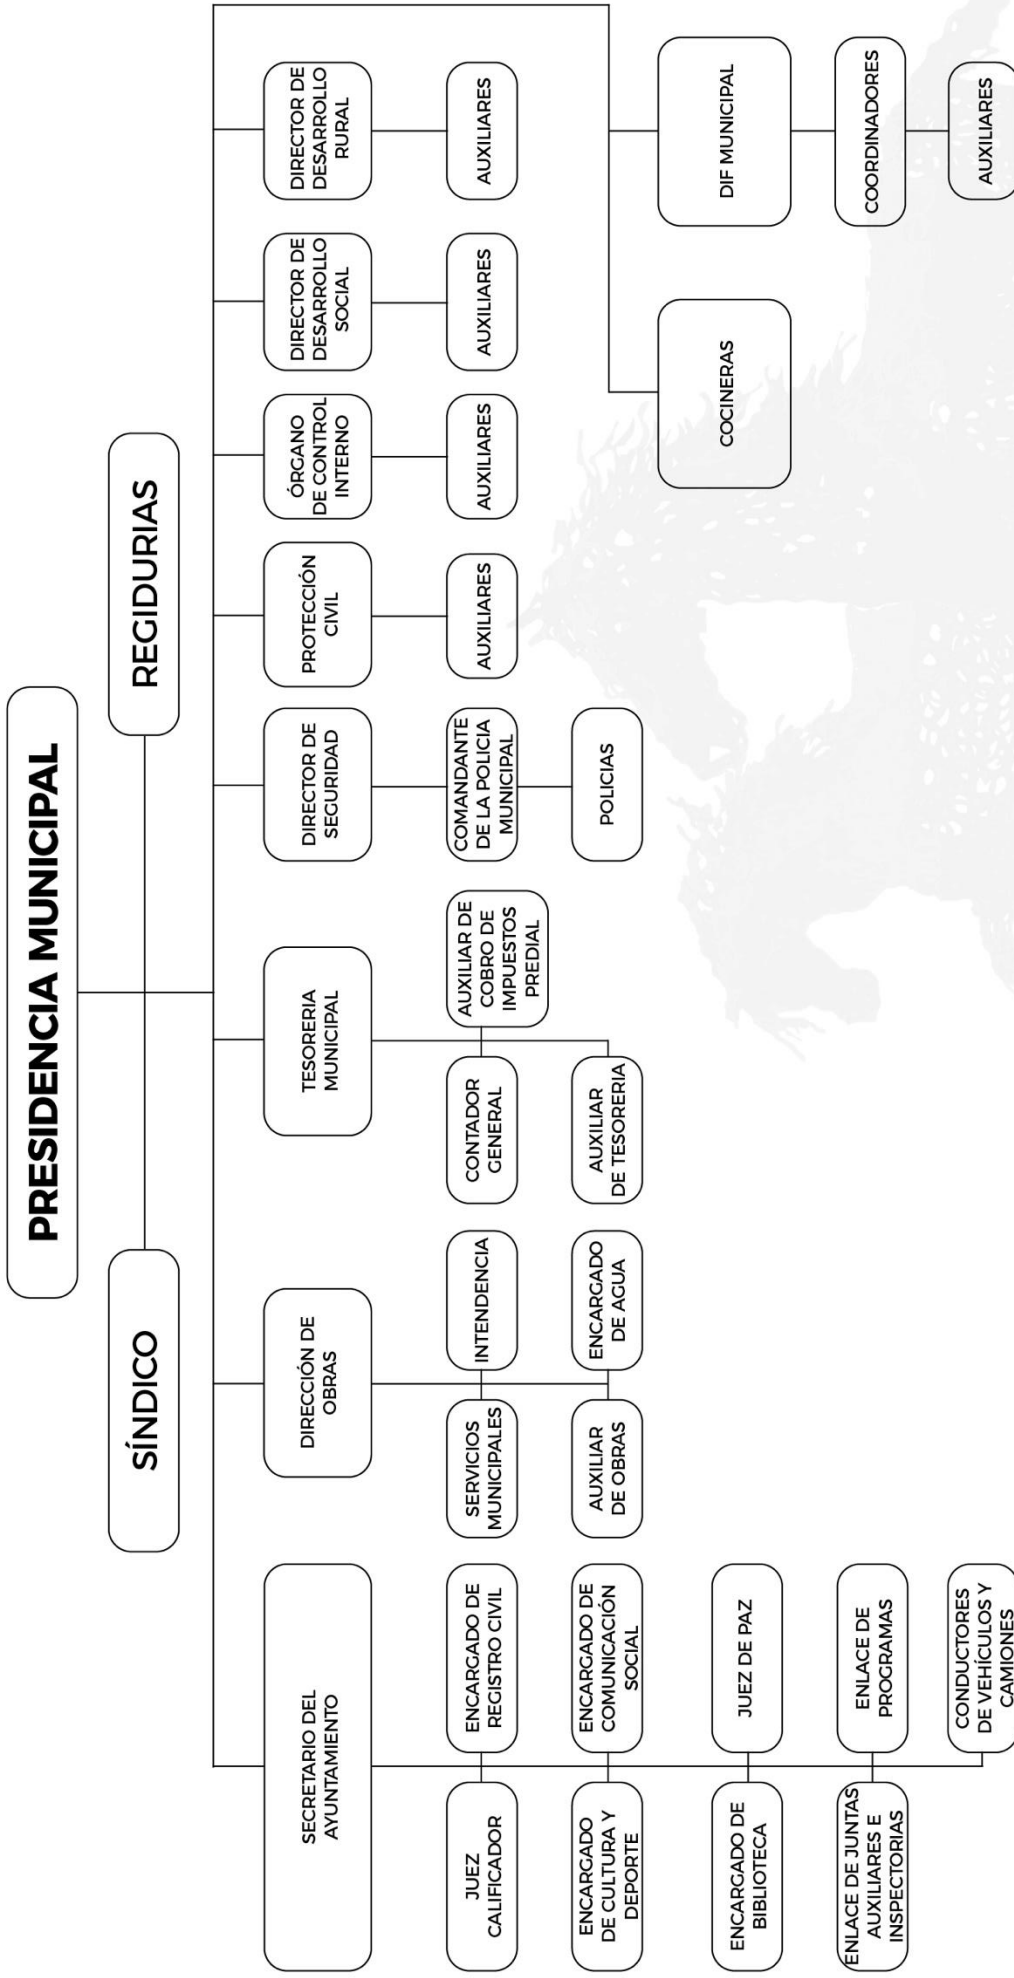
PRESIDENCIA MUNICIPAL

SÍNDICO

REGIDURIAS

SECRETARIO DEL AYUNTAMIENTO

JUEZ CALIFICADOR

ENCARGADO DE REGISTRO CIVIL

ENCARGADO DE CULTURA Y DEPORTE

ENCARGADO DE COMUNICACIÓN SOCIAL

ENCARGADO DE BIBLIOTECA

JUEZ DE PAZ

ENLACE DE JUNTAS AUXILIARES E INSPECTORIAS

ENLACE DE PROGRAMAS

CONDUCTORES DE VEHÍCULOS Y CAMIONES

DIRECCIÓN DE OBRAS

SERVICIOS MUNICIPALES

INTENDENCIA

AUXILIAR DE OBRAS

ENCARGADO DE AGUA

TESORERIA MUNICIPAL

CONTADOR GENERAL

AUXILIAR DE COBRO DE IMPUESTOS PREDIAL

AUXILIAR DE TESORERIA

DIRECTOR DE SEGURIDAD

COMANDANTE DE LA POLICIA MUNICIPAL

POLICIAS

PROTECCIÓN CIVIL

AUXILIARES

ÓRGANO DE CONTROL INTERNO

AUXILIARES

DIRECTOR DE DESARROLLO SOCIAL

AUXILIARES

DIRECTOR DE DESARROLLO RURAL

AUXILIARES

COCINERAS

DIF MUNICIPAL

COORDINADORES

AUXILIARES